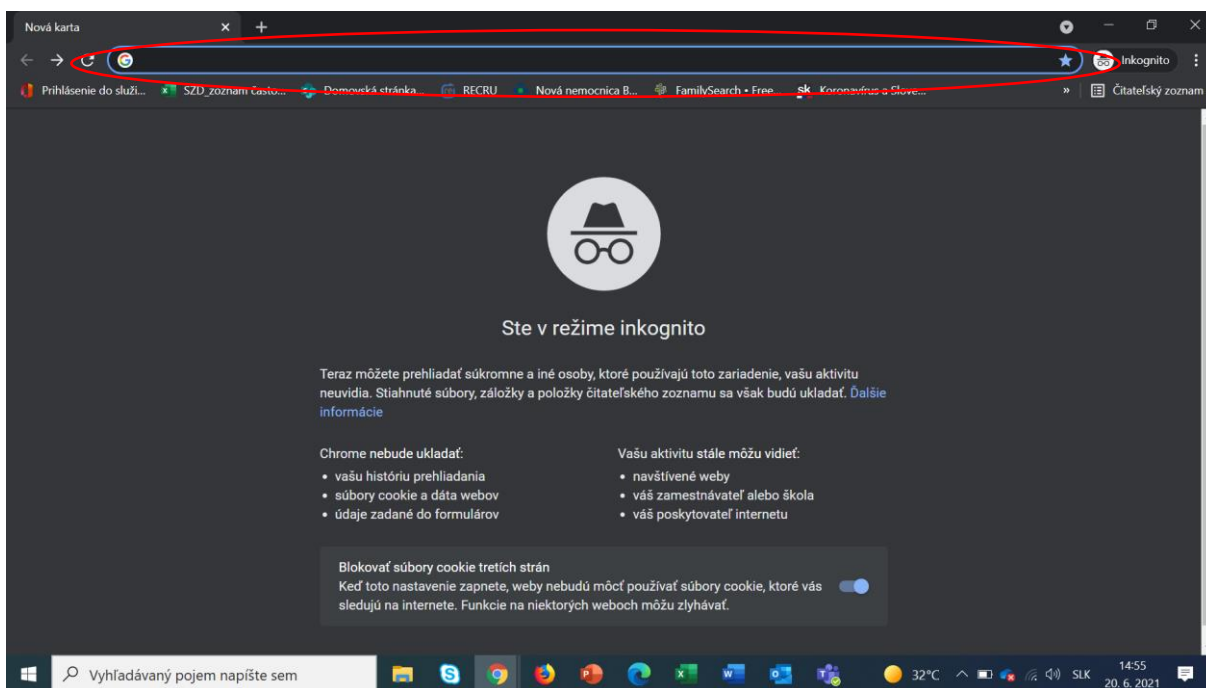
Nová karta ×

Inkognito

Prihlásenie do služi... SZD_zoznam často... Domovská stránka... RECRU Nová nemocnica B... FamilySearch • Free... Koronavírus a Slove... » Čitateľský zoznam

Ste v režime inkognito

Teraz môžete prehliadať súkromne a iné osoby, ktoré používajú toto zariadenie, vašu aktivitu neuvidia. Stiahnuté súbory, záložky a položky čitateľského zoznamu sa však budú ukladať. Ďalšie informácie

Chrome nebude ukladať:
• vašu históriu prehliadania
• súbory cookie a dáta webov
• údaje zadané do formulárov

Vašu aktivitu stále môžu vidieť:
• navštívené weby
• váš zamestnávateľ alebo škola
• váš poskytovateľ internetu

Blokovať súbory cookie tretích strán
Keď toto nastavenie zapnete, weby nebudú môcť používať súbory cookie, ktoré vás sledujú na internete. Funkcie na niektorých weboch môžu zlyhávať.

Vyhľadávaný pojem napíšte sem

32°C SLK 14:55 20. 6. 2021